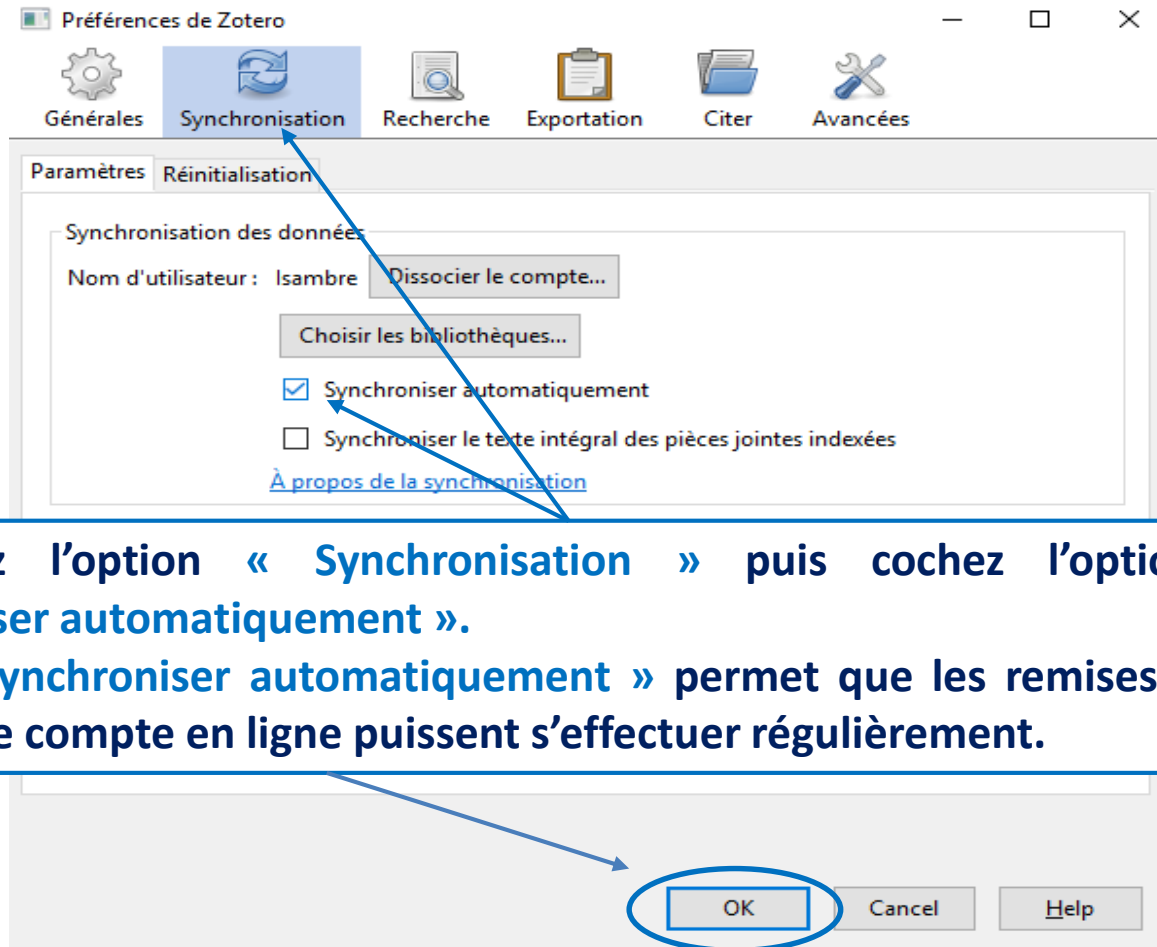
Préférences de Zotero

Générales Synchronisation Recherche Exportation Citer Avancées

Paramètres Réinitialisation

Synchronisation des données

Nom d'utilisateur : Isambre Dissocier le compte...

Choisir les bibliothèques...

Synchroniser automatiquement

Synchroniser le texte intégral des pièces jointes indexées

À propos de la synchronisation

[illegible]z l'option « Synchronisation » puis cochez l'optio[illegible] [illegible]ser automatiquement ».

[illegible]ynchroniser automatiquement » permet que les remises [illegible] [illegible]e compte en ligne puissent s'effectuer régulièrement.

OK Cancel Help